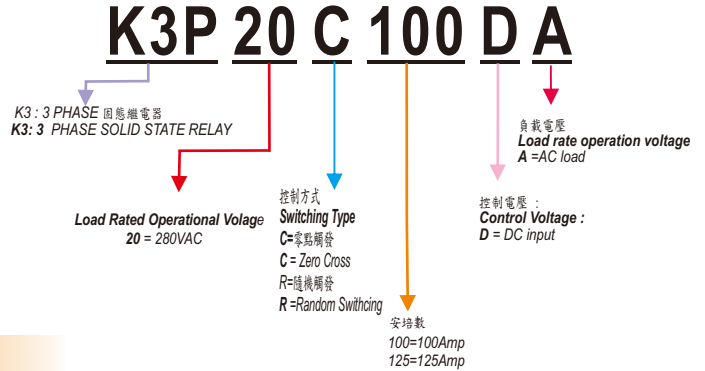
K3P 20 C 100 D A

K3 : 3 PHASE 固態繼電器
K3: 3 PHASE SOLID STATE RELAY

Load Rated Operational Volage
20 = 280VAC

控制方式
Switching Type
C=零點觸發
C = Zero Cross
R=隨機觸發
R =Random Swithcing

安培數
100=100Amp
125=125Amp

控制電壓 :
Control Voltage :
D = DC input

負載電壓
Load rate operation voltage
A =AC load